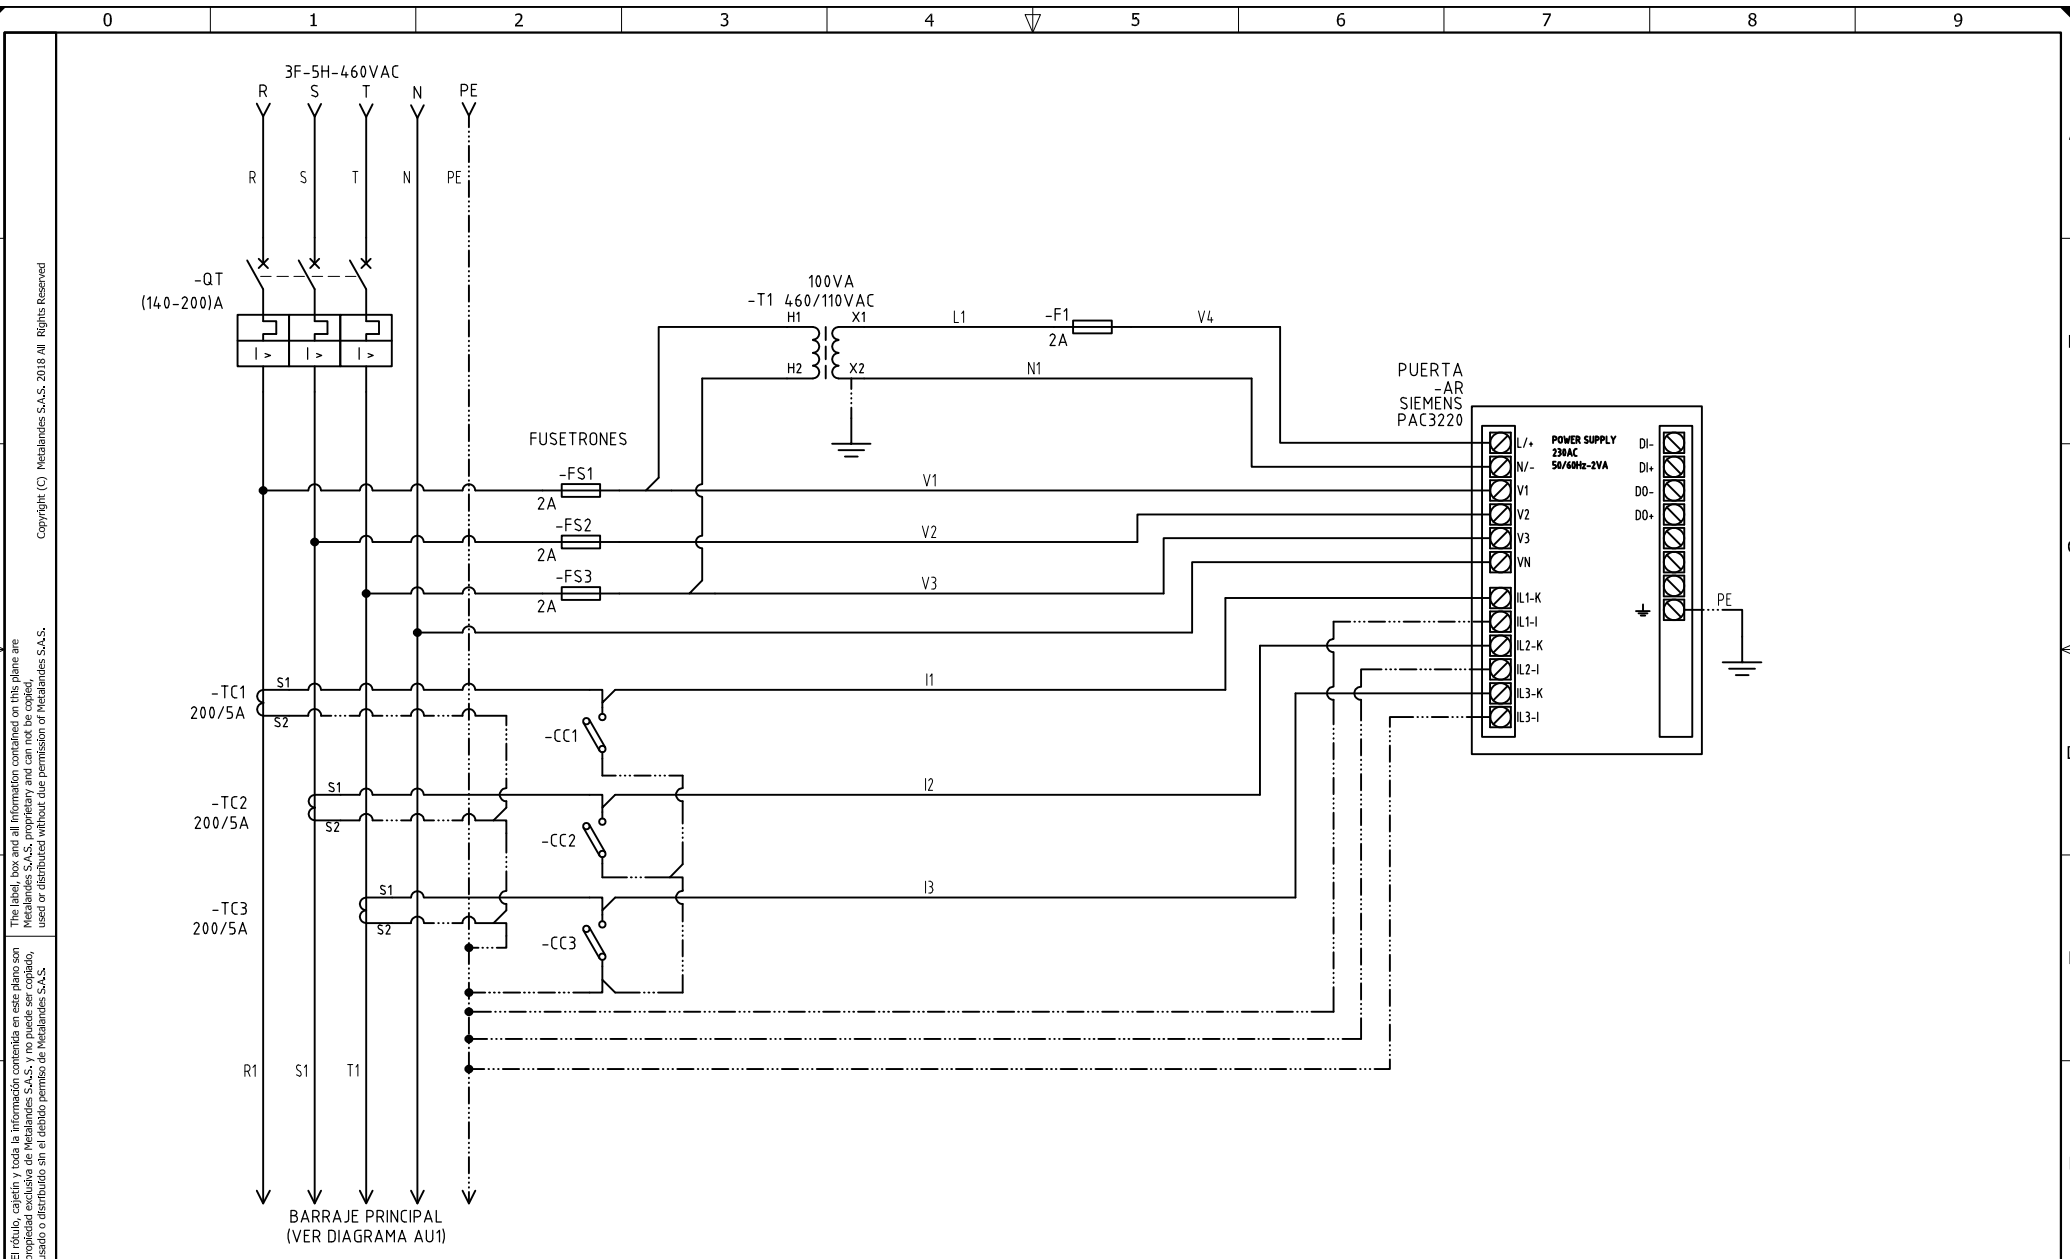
0 1 2 3 4 5 6 7 8 9

Copyright (C) Metalandes S.A.S. 2018 All Rights Reserved

The label, box and all information contained on this plane are Metalandes S.A.S. proprietary and can not be copied, used or distributed without due permission of Metalandes S.A.S.

El rótulo, cajetín y toda la información contenida en este plano son propiedad exclusiva de Metalandes S.A.S. y no puede ser copiado, usado o distribuido sin el debido permiso de Metalandes S.A.S.

3F-5H-460VAC
R S T N PE

R S T N PE

-QT
(140-200)A

I > I > I >

100VA
-T1 460/110VAC
H1 X1
H2 X2

L1
-F1
2A
V4
N1

PUERTA
-AR
SIEMENS
PAC3220

FUSETRONES
-FS1
2A
-FS2
2A
-FS3
2A

V1
V2
V3

L/+
N/-
V1
V2
V3
VN
IL1-K
IL1-I
IL2-K
IL2-I
IL3-K
IL3-I

POWER SUPPLY
230AC
50/60Hz-2VA

DI-
DI+
DO-
DO+

PE

-TC1
200/5A
S1
S2

I1

-CC1

-TC2
200/5A
S1
S2

I2

-CC2

-TC3
200/5A
S1
S2

I3

-CC3

R1 S1 T1

BARRAJE PRINCIPAL
(VER DIAGRAMA AU1)